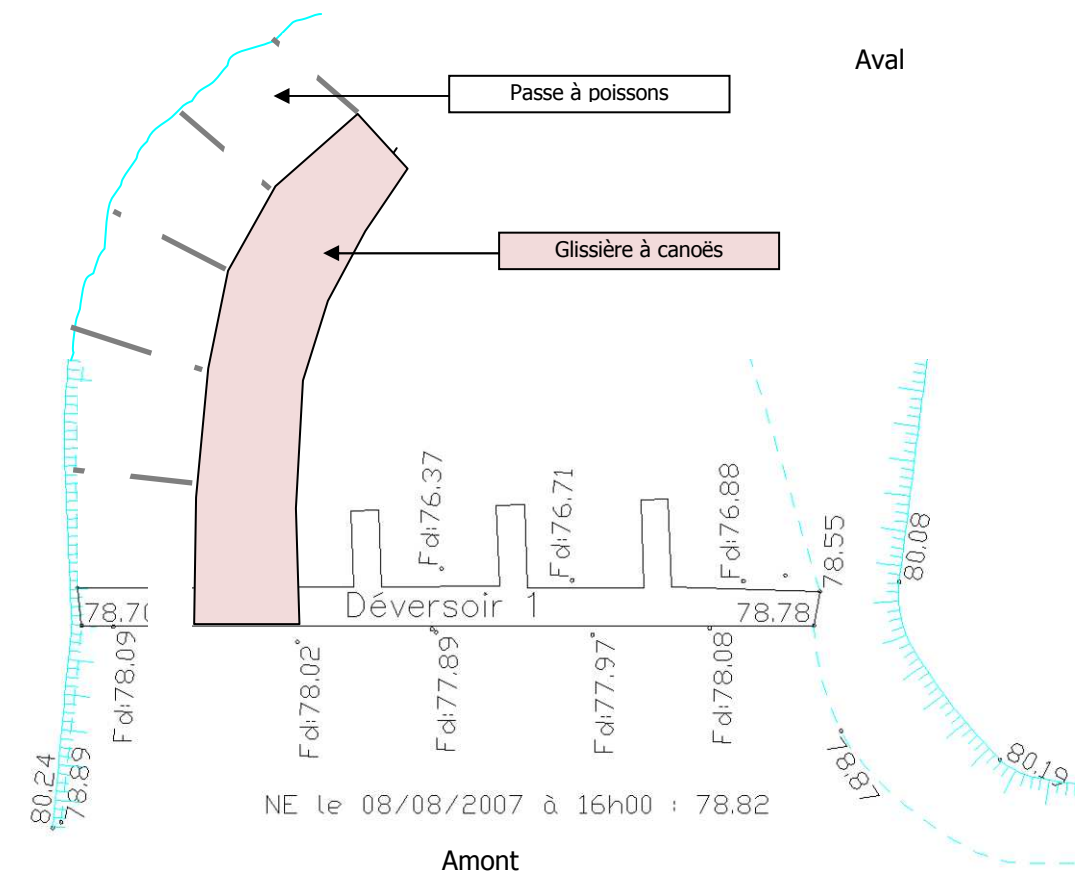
Aval

Passe à poissons

Glissière à canoës

Fd:76.37

Fd:76.71

Fd:76.88

78.55

80.08

78.70

Déversoir 1

78.78

Fd:78.09

Fd:78.02

Fd:77.89

Fd:77.97

Fd:78.08

80.24

78.89

78.87

80.19

NE le 08/08/2007 à 16h00 : 78.82

Amont